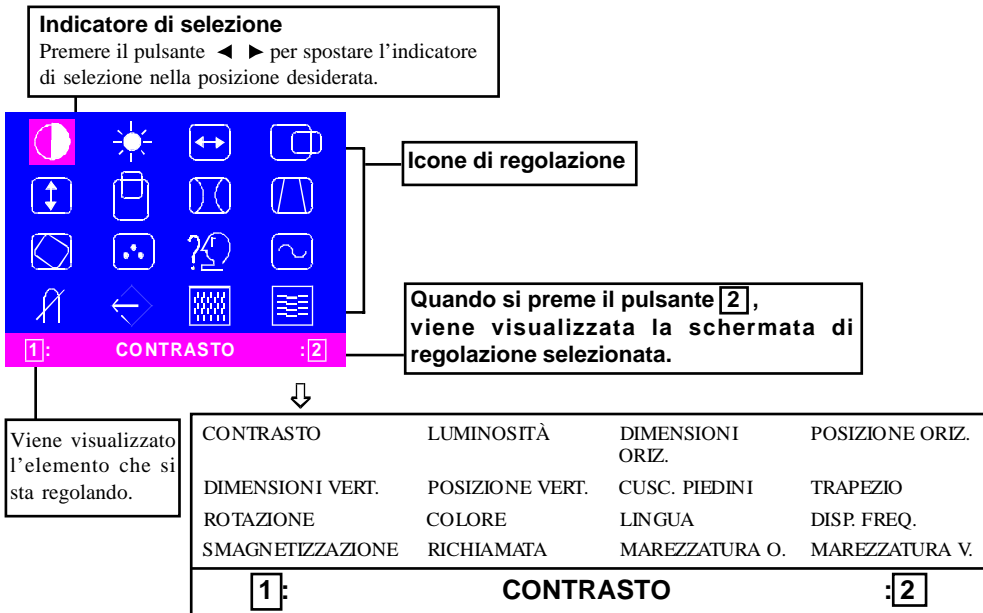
**Indicatore di selezione**
Premere il pulsante ◄ ► per spostare l'indicatore di selezione nella posizione desiderata.

**Icone di regolazione**

**Quando si preme il pulsante 2 , viene visualizzata la schermata di regolazione selezionata.**

1: CONTRASTO :2

Viene visualizzato l'elemento che si sta regolando.

| CONTRASTO | LUMINOSITÀ | DIMENSIONI ORIZ. | POSIZIONE ORIZ. |
|---|---|---|---|
| DIMENSIONI VERT. | POSIZIONE VERT. | CUSC. PIEDINI | TRAPEZIO |
| ROTAZIONE | COLORE | LINGUA | DISP. FREQ. |
| SMAGNETIZZAZIONE | RICHIAMATA | MAREZZATURA O. | MAREZZATURA V. |

1: CONTRASTO :2